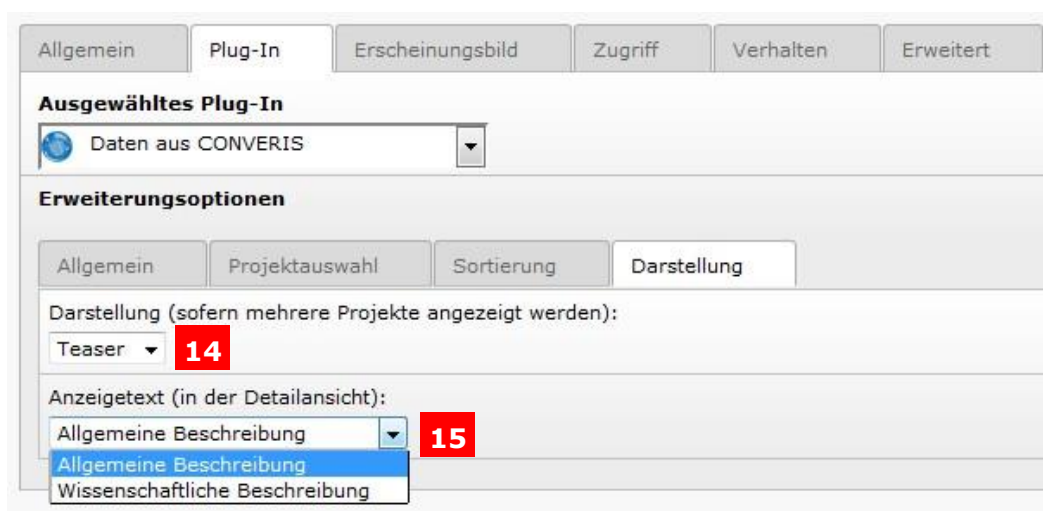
Allgemein | Plug-In | Erscheinungsbild | Zugriff | Verhalten | Erweitert

**Ausgewähltes Plug-In**

Daten aus CONVERIS

**Erweiterungsoptionen**

Allgemein | Projektauswahl | Sortierung | Darstellung

Darstellung (sofern mehrere Projekte angezeigt werden):

Teaser

14

Anzeigetext (in der Detailansicht):

Allgemeine Beschreibung

15

Allgemeine Beschreibung
Wissenschaftliche Beschreibung